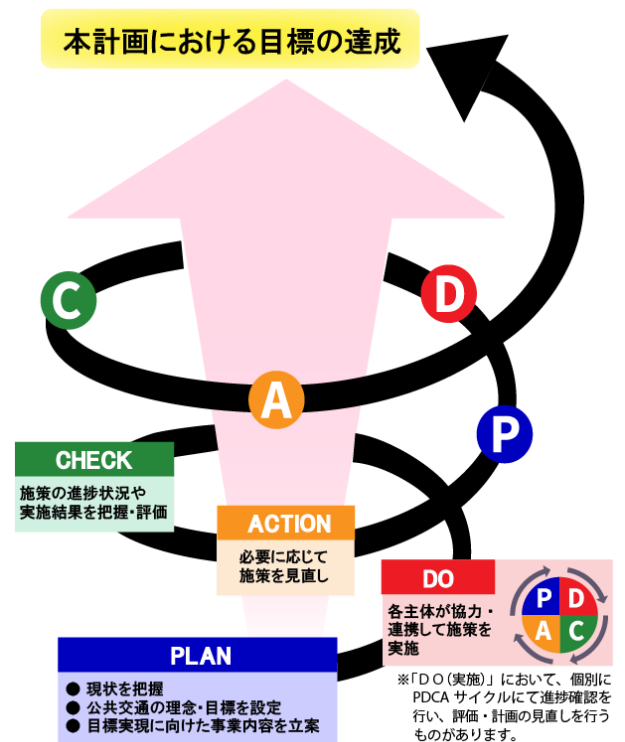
本計画における目標の達成

C

D

A

P

CHECK

施策の進捗状況や実施結果を把握・評価

ACTION

必要に応じて施策を見直し

DO

各主体が協力・連携して施策を実施

P D A C

※「DO（実施）」において、個別にPDCA サイクルにて進捗確認を行い、評価・計画の見直しを行うものがあります。

PLAN

● 現状を把握
● 公共交通の理念・目標を設定
● 目標実現に向けた事業内容を立案